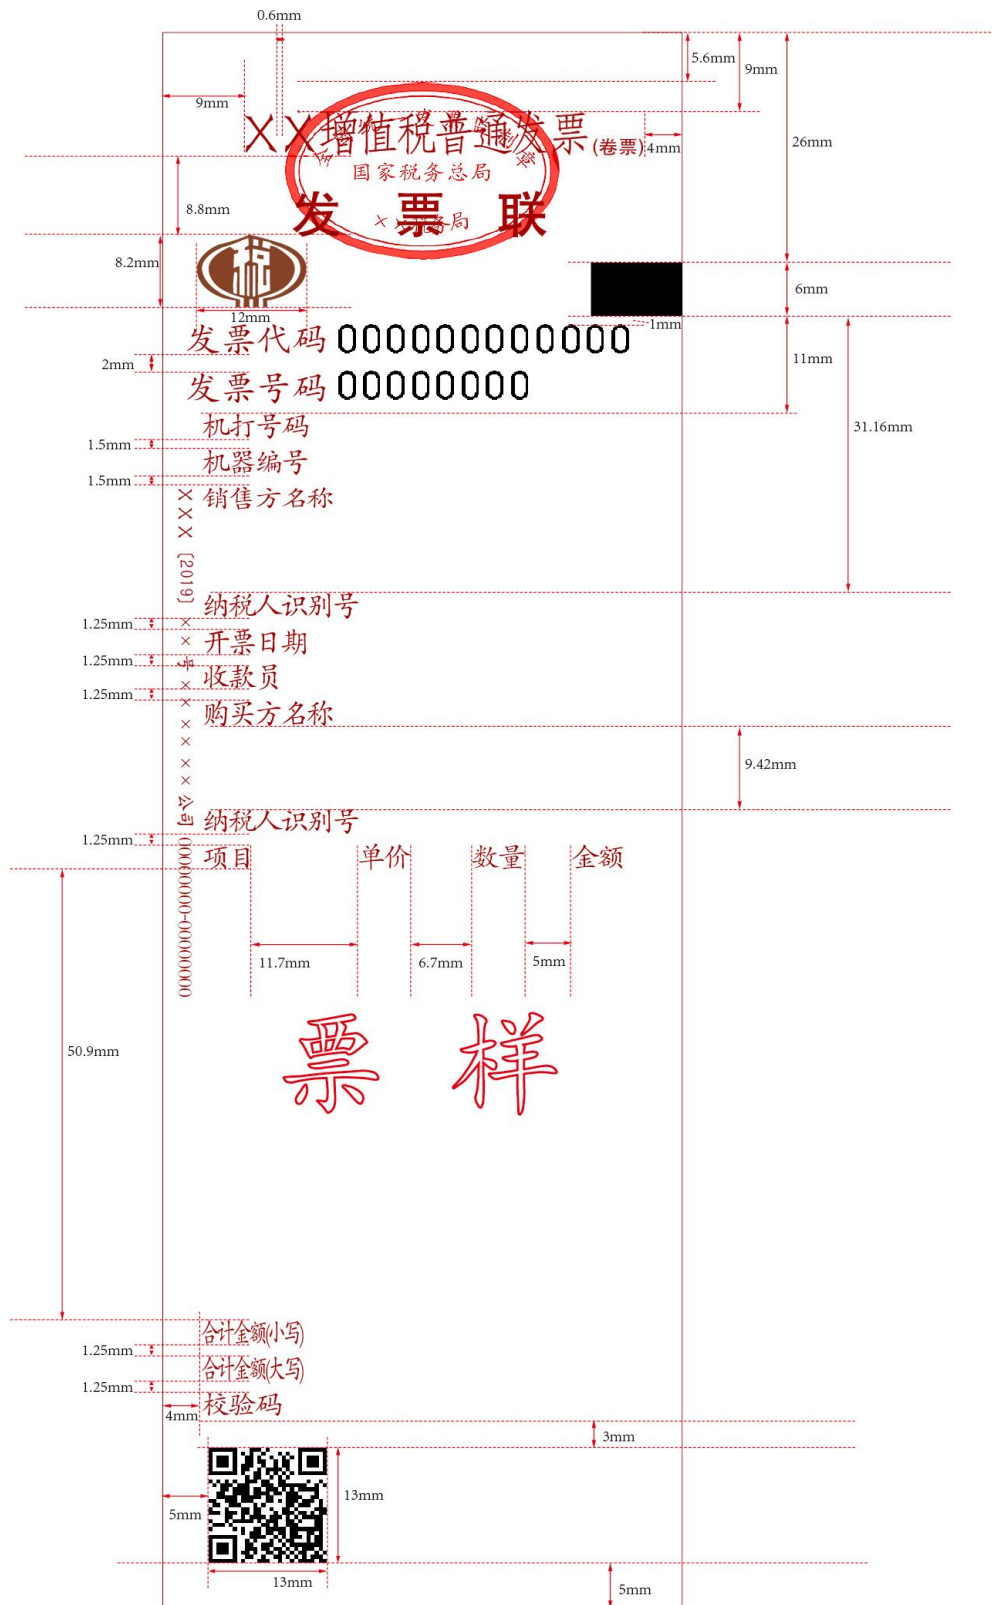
0.6mm

5.6mm

9mm

9mm

XX增值税普通发票 (卷票)

4mm

26mm

国家税务总局

8.8mm

发 票 联

× 税务局

8.2mm

6mm

12mm

1mm

发票代码 000000000000

2mm

11mm

31.16mm

发票号码 00000000

机打号码

1.5mm

机器编号

1.5mm

销售方名称

XXX〔2019〕××号××××××公司 0000000-0000000

纳税人识别号

1.25mm

开票日期

1.25mm

收款员

1.25mm

购买方名称

9.42mm

纳税人识别号

1.25mm

项目 单价 数量 金额

11.7mm

6.7mm

5mm

50.9mm

票 样

合计金额(小写)

1.25mm

合计金额(大写)

1.25mm

校验码

4mm

3mm

13mm

5mm

13mm

5mm